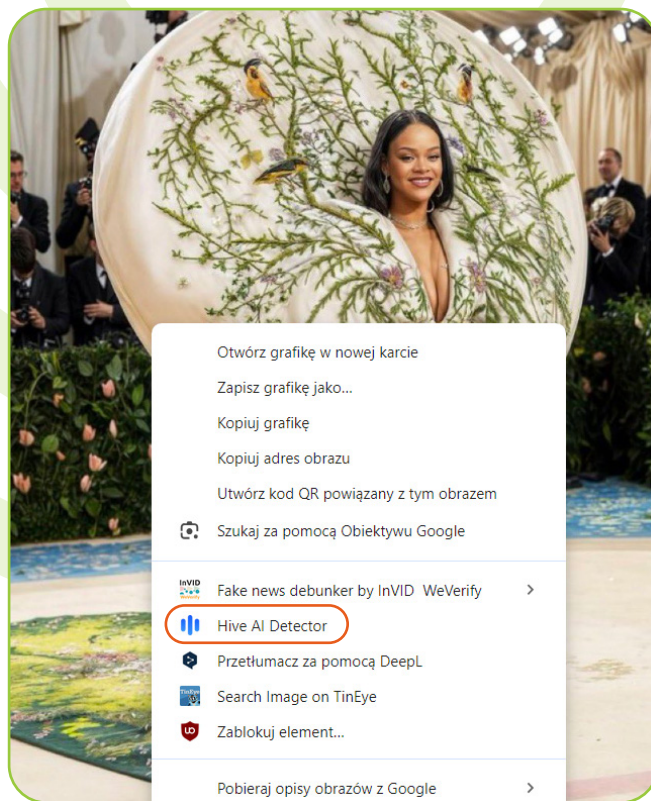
Otwórz grafikę w nowej karcie
Zapisz grafikę jako...
Kopiuj grafikę
Kopiuj adres obrazu
Utwórz kod QR powiązany z tym obrazem
Szukaj za pomocą Obiektywu Google

InVID WeVerify
Fake news debunker by InVID WeVerify >
Hive AI Detector
Przetłumacz za pomocą DeepL
TinEye
Search Image on TinEye
uD
Zablokuj element...

Pobieraj opisy obrazów z Google >